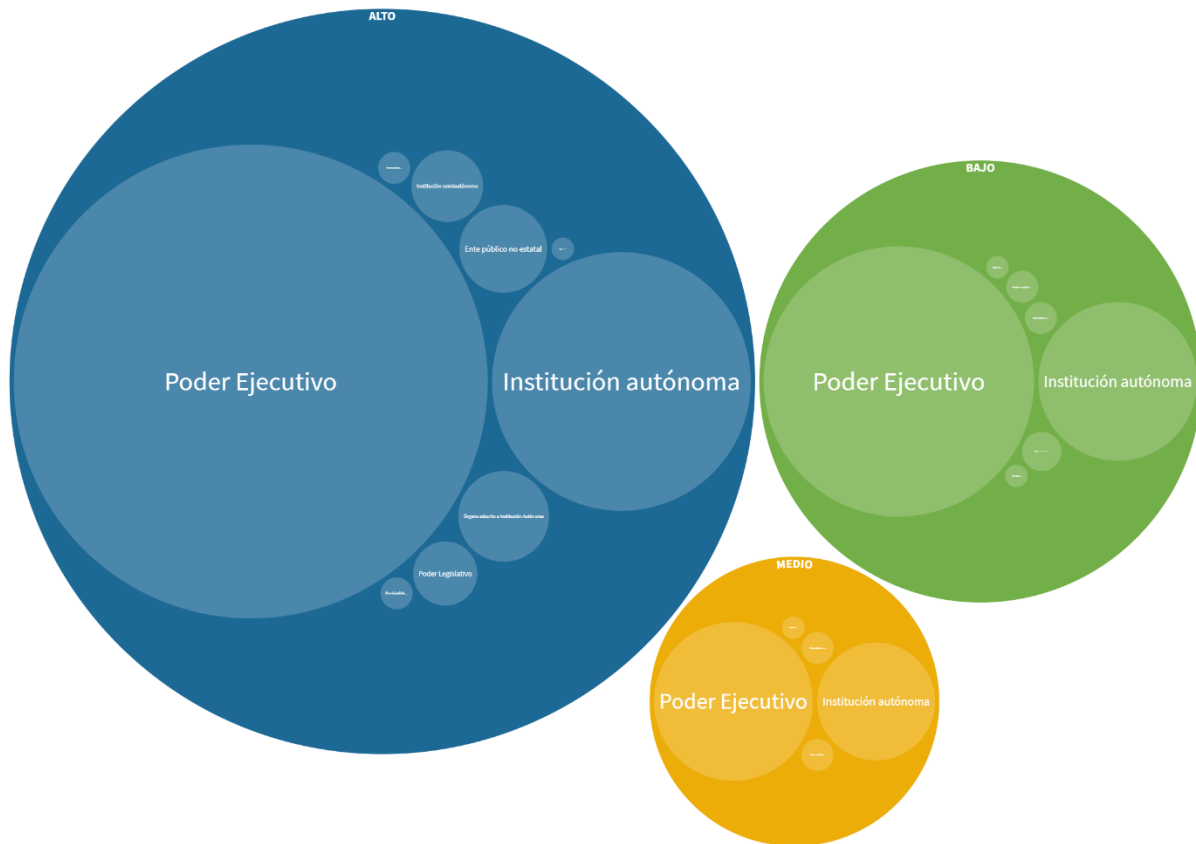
ALTO

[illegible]

Institución semiautónoma

Ente público no estatal

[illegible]

Poder Ejecutivo

Institución autónoma

Órgano adscrito a institución Autónoma

Poder Legislativo

Municipalida...

BAJO

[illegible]

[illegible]

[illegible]

Poder Ejecutivo

Institución autónoma

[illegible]

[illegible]

MEDIO

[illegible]

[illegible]

Poder Ejecutivo

Institución autónoma

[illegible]